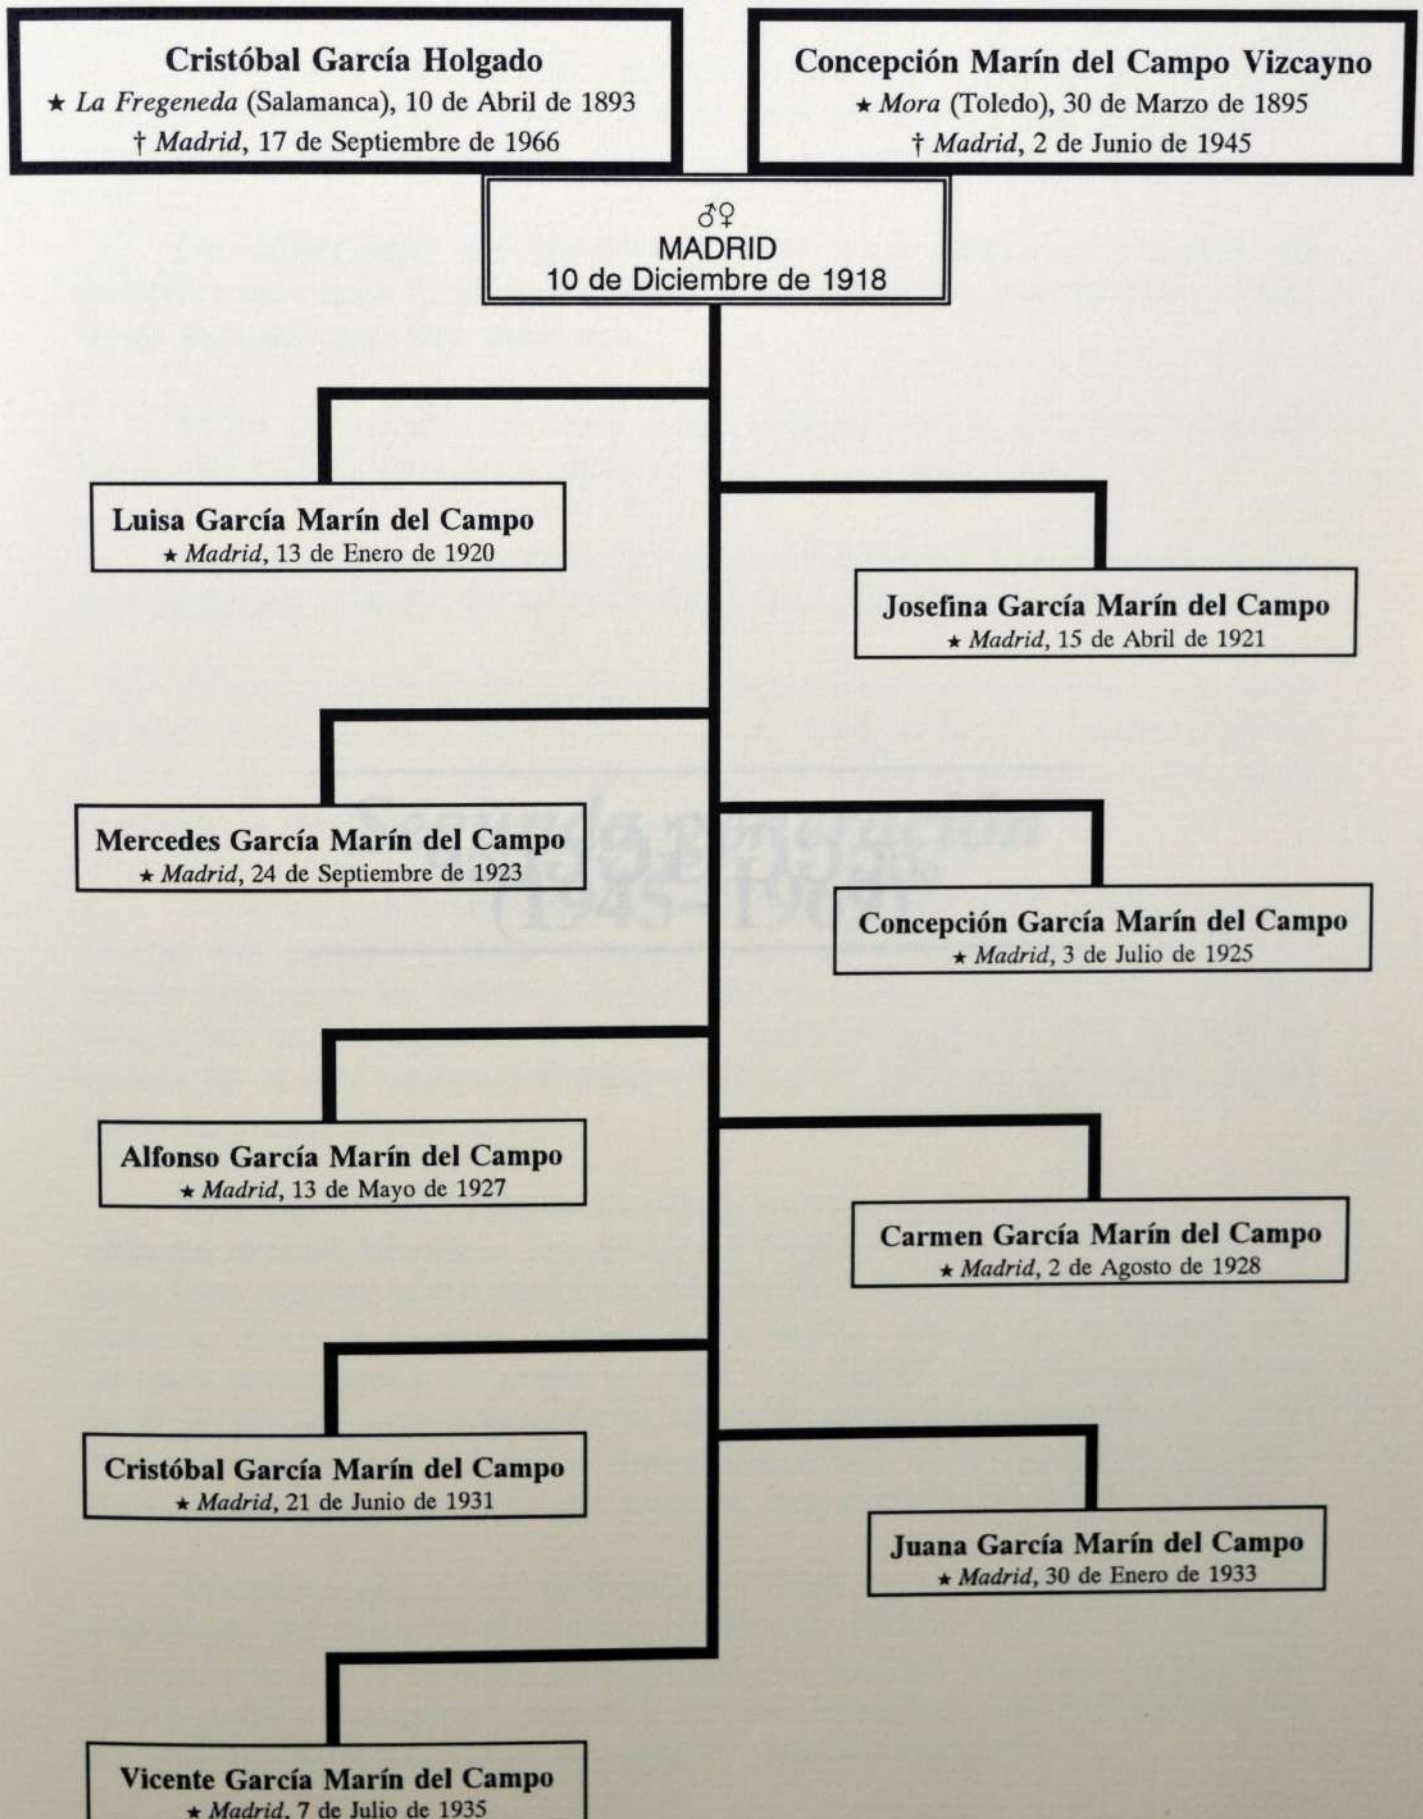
Cristóbal García Holgado
★ *La Fregeneda* (Salamanca), 10 de Abril de 1893
† *Madrid*, 17 de Septiembre de 1966

Concepción Marín del Campo Vizcayno
★ *Mora* (Toledo), 30 de Marzo de 1895
† *Madrid*, 2 de Junio de 1945

♂♀
MADRID
10 de Diciembre de 1918

Luisa García Marín del Campo
★ *Madrid*, 13 de Enero de 1920

Josefina García Marín del Campo
★ *Madrid*, 15 de Abril de 1921

Mercedes García Marín del Campo
★ *Madrid*, 24 de Septiembre de 1923

Concepción García Marín del Campo
★ *Madrid*, 3 de Julio de 1925

Alfonso García Marín del Campo
★ *Madrid*, 13 de Mayo de 1927

Carmen García Marín del Campo
★ *Madrid*, 2 de Agosto de 1928

Cristóbal García Marín del Campo
★ *Madrid*, 21 de Junio de 1931

Juana García Marín del Campo
★ *Madrid*, 30 de Enero de 1933

Vicente García Marín del Campo
★ *Madrid*, 7 de Julio de 1935